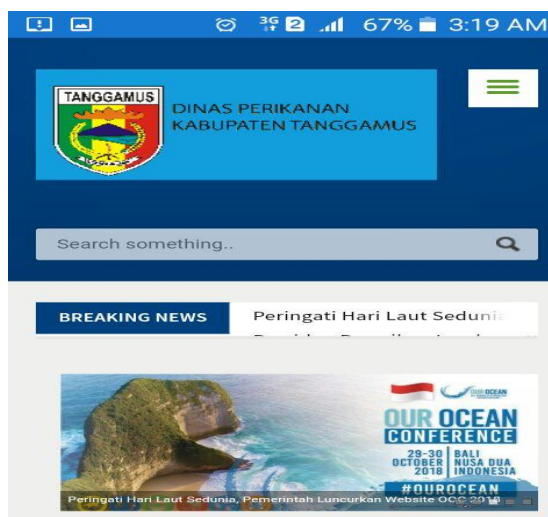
67% 3:19 AM

TANGGAMUS

DINAS PERIKANAN
KABUPATEN TANGGAMUS

Search something..

BREAKING NEWS

Peringati Hari Laut Sedunia

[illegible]

OUR OCEAN

OUR OCEAN
CONFERENCE

29-30 OCTOBER 2018
BALI NUSA DUA INDONESIA

#OUROCEAN

Peringati Hari Laut Sedunia, Pemerintah Luncurkan Website OOC 2018